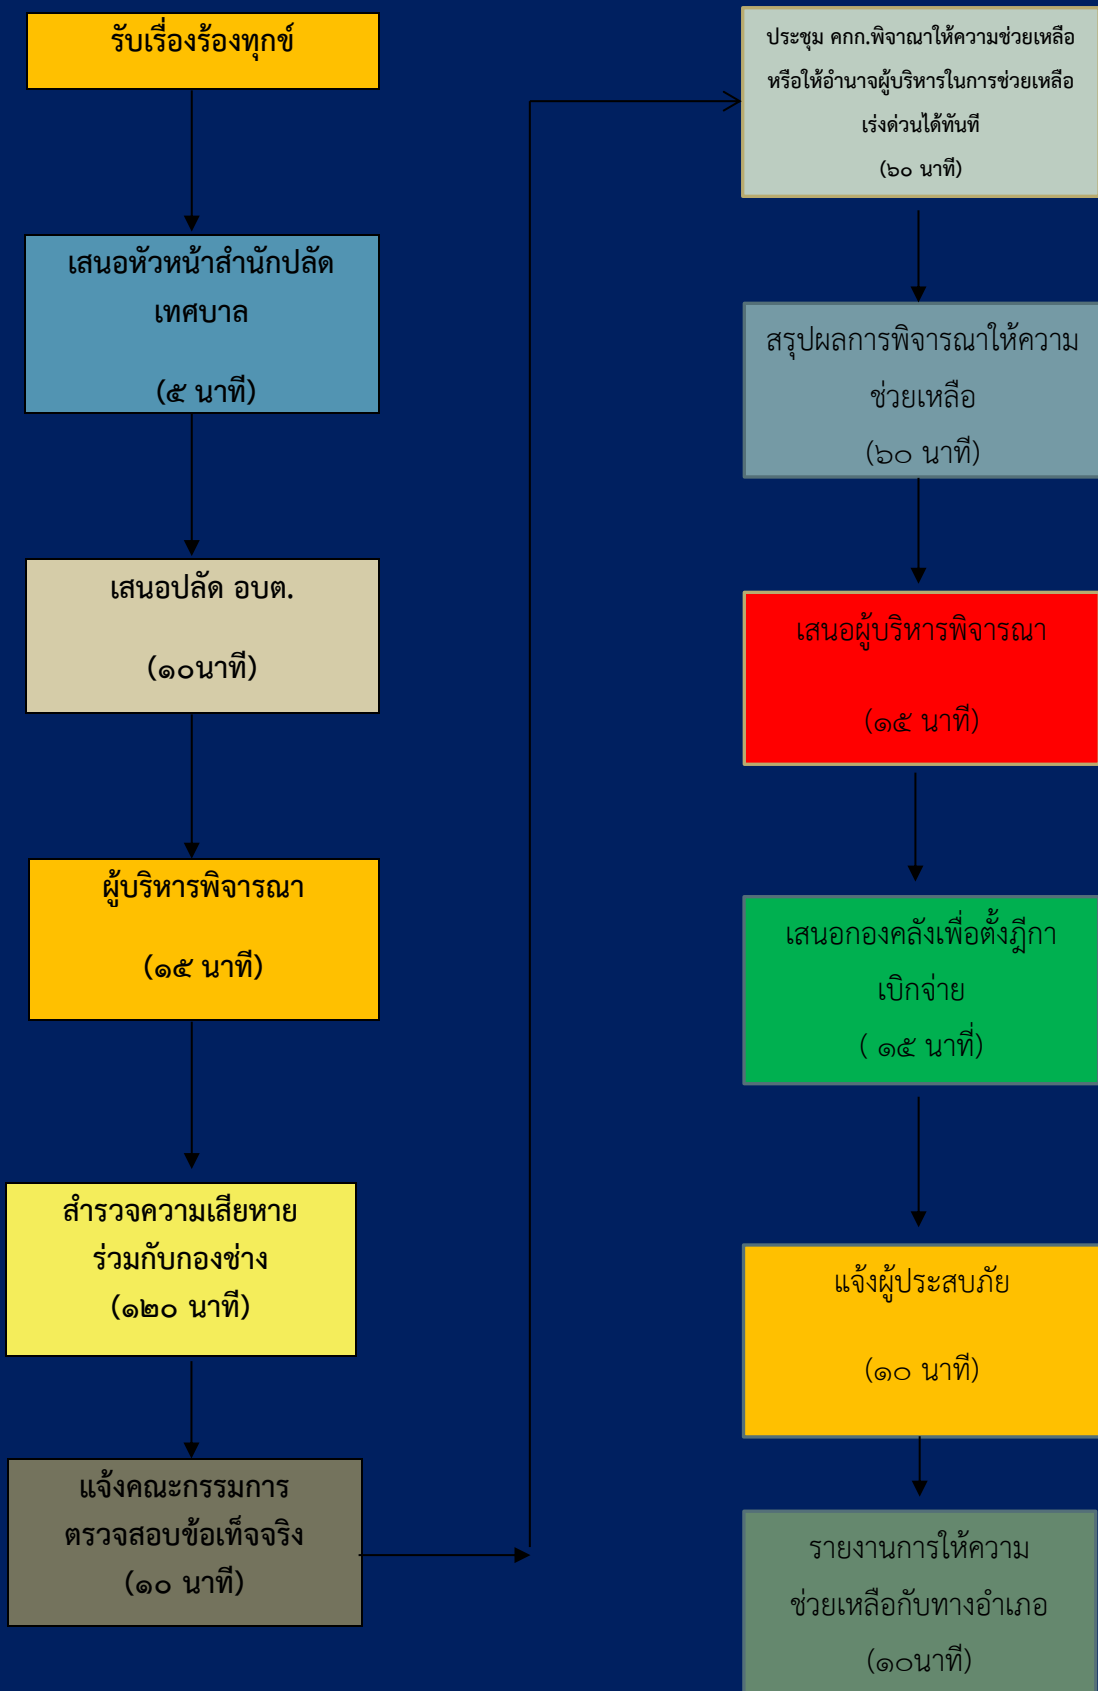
รับเรื่องร้องทุกข์

เสนอหัวหน้าสำนักปลัดเทศบาล

(๕ นาที)

เสนอปลัด อบต.

(๑๐นาที)

ผู้บริหารพิจารณา

(๑๕ นาที)

สำรวจความเสียหายร่วมกับกองช่าง

(๑๒๐ นาที)

แจ้งคณะกรรมการตรวจสอบข้อเท็จจริง

(๑๐ นาที)

ประชุม คกก.พิจาณาให้ความช่วยเหลือหรือให้อำนาจผู้บริหารในการช่วยเหลือเร่งด่วนได้ทันที

(๖๐ นาที)

สรุปผลการพิจารณาให้ความช่วยเหลือ

(๖๐ นาที)

เสนอผู้บริหารพิจารณา

(๑๕ นาที)

เสนอกองคลังเพื่อตั้งฎีกาเบิกจ่าย

( ๑๕ นาที)

แจ้งผู้ประสบภัย

(๑๐ นาที)

รายงานการให้ความช่วยเหลือกับทางอำเภอ

(๑๐นาที)